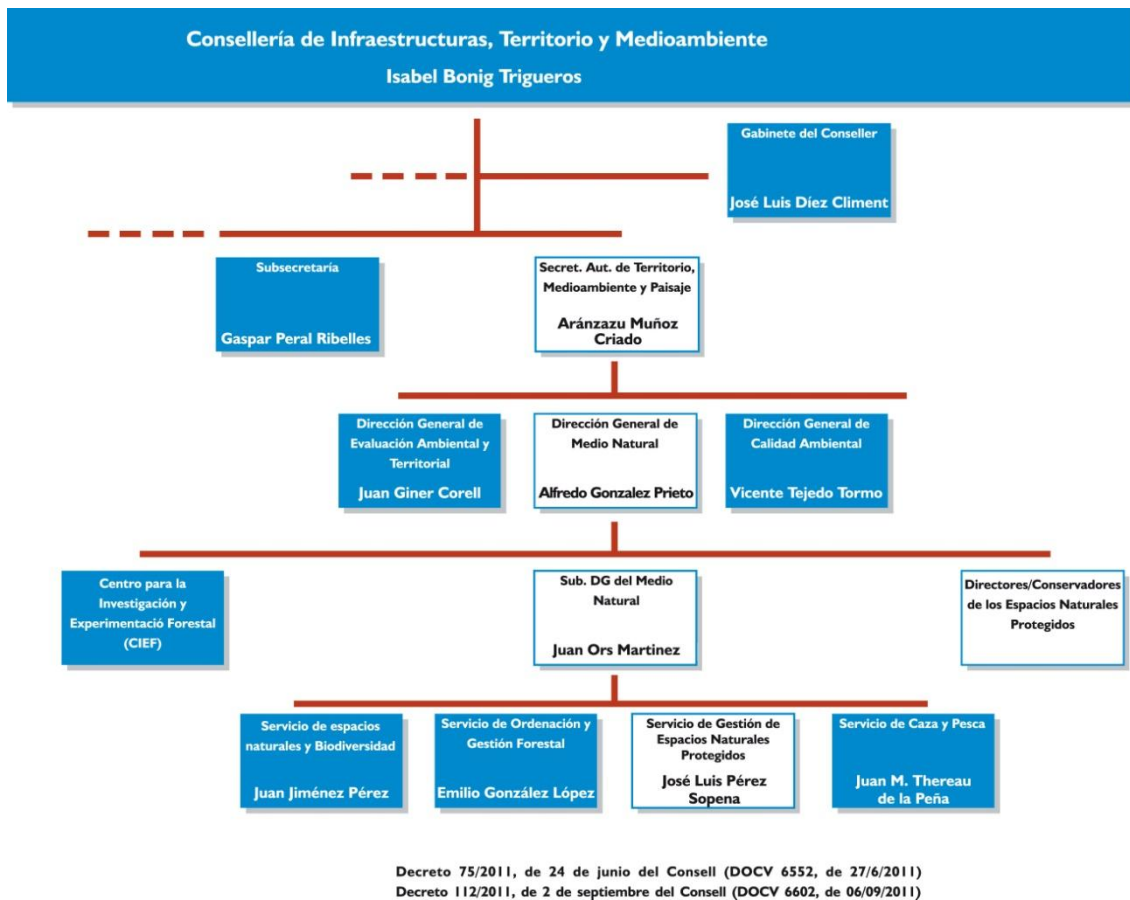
Consellería de Infraestructuras, Territorio y Medioambiente
Isabel Bonig Trigueros

Gabinete del Conseller
José Luis Díez Climent

Subsecretaría
Gaspar Peral Ribelles

Secret. Aut. de Territorio, Medioambiente y Paisaje
Aránzazu Muñoz Criado

Dirección General de Evaluación Ambiental y Territorial
Juan Giner Corell

Dirección General de Medio Natural
Alfredo Gonzalez Prieto

Dirección General de Calidad Ambiental
Vicente Tejedo Tormo

Centro para la Investigación y Experimentació Forestal (CIEF)

Sub. DG del Medio Natural
Juan Ors Martinez

Directores/Conservadores de los Espacios Naturales Protegidos

Servicio de espacios naturales y Biodiversidad
Juan Jiménez Pérez

Servicio de Ordenación y Gestión Forestal
Emilio González López

Servicio de Gestión de Espacios Naturales Protegidos
José Luis Pérez Sopena

Servicio de Caza y Pesca
Juan M. Thereau de la Peña

Decreto 75/2011, de 24 de junio del Consell (DOCV 6552, de 27/6/2011)
Decreto 112/2011, de 2 de septiembre del Consell (DOCV 6602, de 06/09/2011)